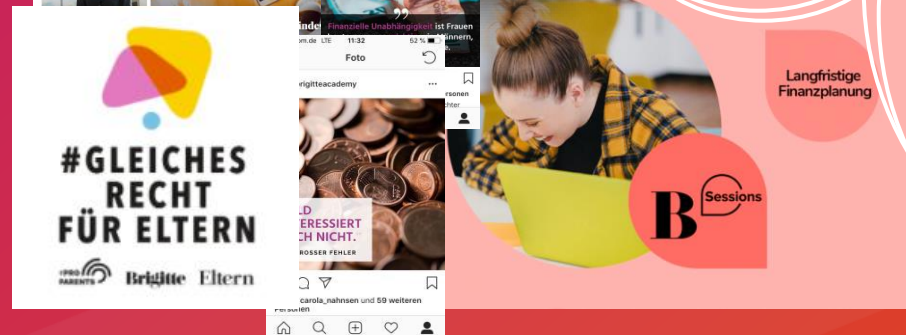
#GLEICHES RECHT FÜR ELTERN

PRO PARENTS Brigitte Eltern

inder

Finanzielle Unabhängigkeit ist Frauen

Männern,

om.de LTE 11:32 52 %

Foto

brigitteacademy

rsonen

chter

LD

ERESSIERT

CH NICHT.

ROSSER FEHLER

carola_nahnsen und 59 weiteren Personen

Langfristige Finanzplanung

B Sessions